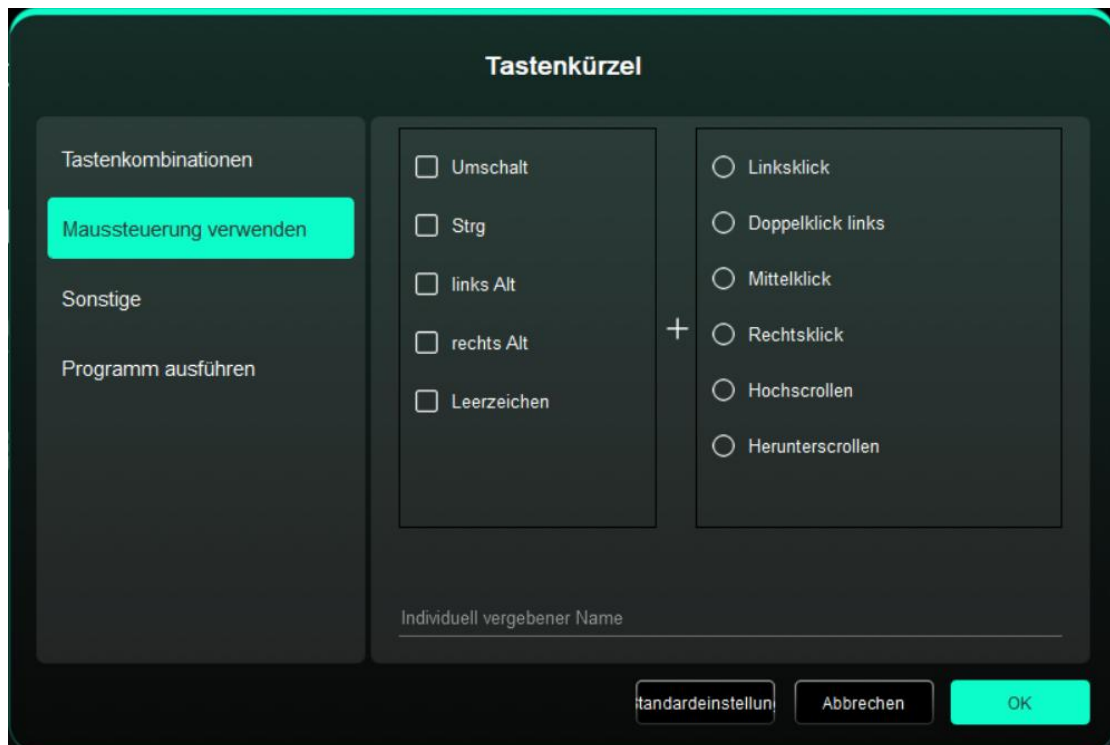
Tastenkürzel

Tastenkombinationen

Maussteuerung verwenden

Sonstige

Programm ausführen

Umschalt

Strg

links Alt

rechts Alt

Leerzeichen

+

Linksklick

Doppelklick links

Mittelklick

Rechtsklick

Hochscrollen

Herunterscrollen

Individuell vergebener Name

tandardeinstellun

Abbrechen

OK